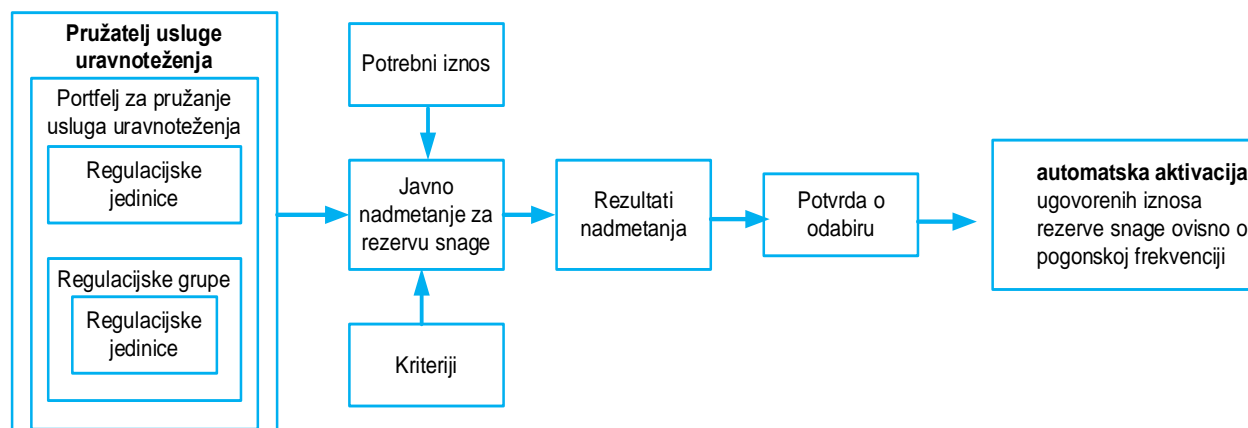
Pružatelj usluge uravnoteženja

Portfelj za pružanje usluga uravnoteženja

Regulacijske jedinice

Regulacijske grupe

Regulacijske jedinice

Potrebni iznos

Javno nadmetanje za rezervu snage

Kriteriji

Rezultati nadmetanja

Potvrda o odabiru

automatska aktivacija ugovorenih iznosa rezerve snage ovisno o pogonskoj frekvenciji